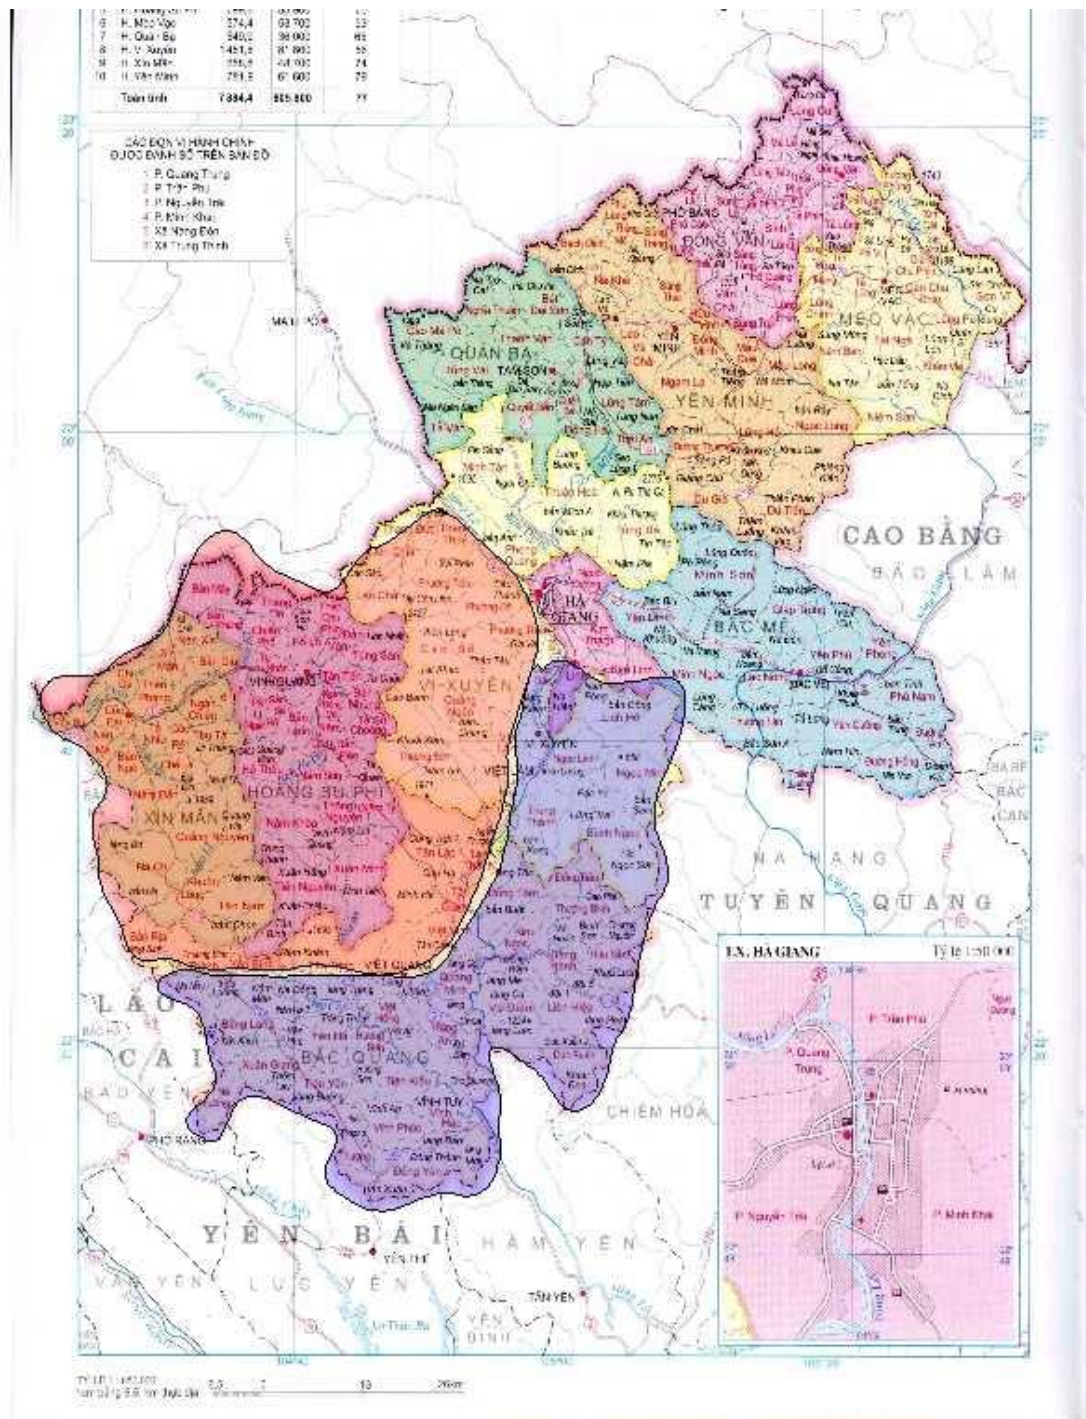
| | | | | |
|---|---|---|---|---|
| 5 | H. Hoàng Su Phì | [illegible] | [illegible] | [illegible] |
| 6 | H. Mèo Vạc | 574,4 | 63 700 | 33 |
| 7 | H. Quản Bạ | 540,0 | 36 900 | 65 |
| 8 | H. V. Xuyên | 1451,5 | 81 900 | 55 |
| 9 | H. Xín Mần | 586,5 | 44 900 | 74 |
| 10 | H. Yên Minh | 781,5 | 61 600 | 79 |
| | Toàn tỉnh | 7 884,4 | 605 800 | 77 |

CÁC ĐƠN VỊ HÀNH CHÍNH ĐƯỢC ĐÁNH SỐ TRÊN BẢN ĐỒ
1. P. Quang Trung
2. P. Trần Phú
3. P. Nguyễn Trãi
4. P. Minh Khai
5. Xã Ngọc Đường
6. Xã Trung Thành

PHÓ BẢNG
ĐỒNG VĂN
MÈO VẠC
QUẢN BẠ
TAM SƠN
YÊN MINH
MƯỜNG KHƯƠNG
CAO BẰNG
BẢO LÂM
HÀ GIANG
BẮC MÊ
VỊ XUYÊN
HOÀNG SU PHÌ
XÍN MẦN
VIỆT QUANG
BẮC QUANG
VĨNH TUY
NA HANG
TUYÊN QUANG
CHIÊM HÓA
LÀO CAI
BẢO YÊN
PHỐ RÀNG
YÊN BÁI
YÊN THẾ
LỤC YÊN
VĂN YÊN
HÀM YÊN
TÂN YÊN
YÊN BÌNH
BẮC KẠN
Mã Lì Pó
Cán Tỷ
Tùng Vài
Lũng Cú
Phú Linh
Bạch Ngọc
Vĩnh Phúc
Đồng Yên
Tân Quang
Yên Phú
Phú Nam
Minh Sơn
Lao Chải

TX. HÀ GIANG
Tỷ lệ 1:50 000
P. Trần Phú
P. Quang Trung
P. Nguyễn Trãi
P. Minh Khai

Tỷ lệ 1:450 000
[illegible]